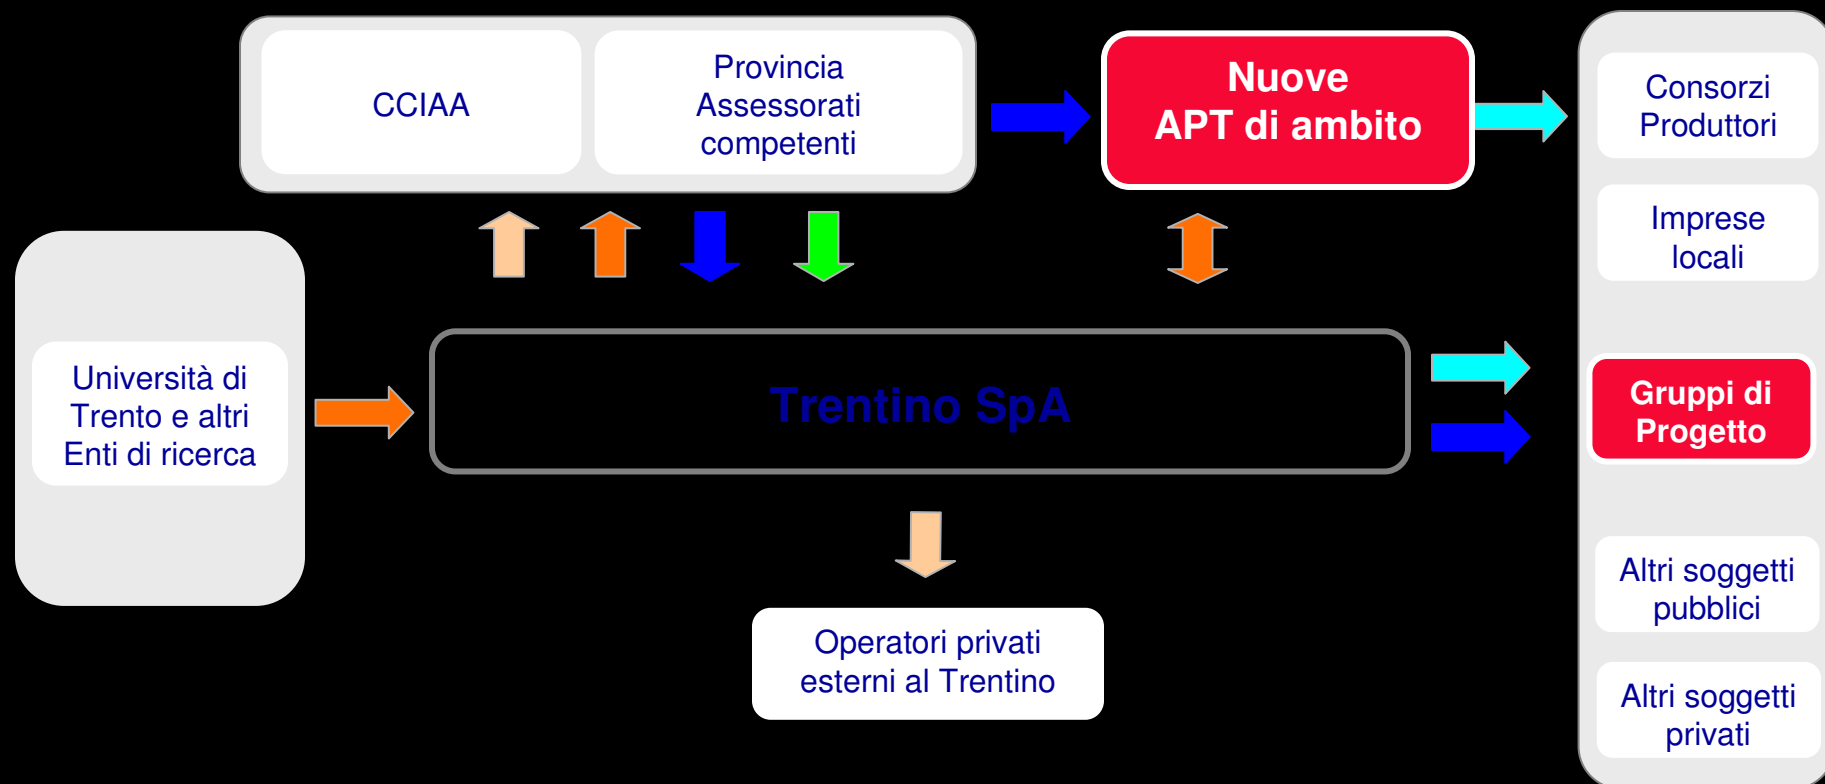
CCIAA

Provincia Assessorati competenti

Nuove APT di ambito

Consorzi Produttori

Imprese locali

Università di Trento e altri Enti di ricerca

Trentino SpA

Gruppi di Progetto

Altri soggetti pubblici

Operatori privati esterni al Trentino

Altri soggetti privati